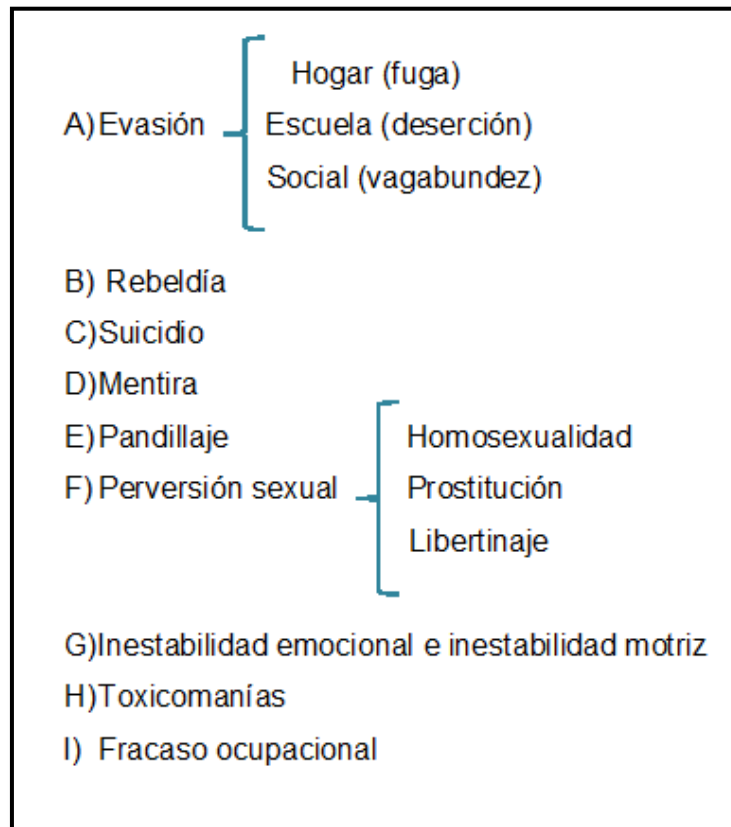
A) Evasión
Hogar (fuga)
Escuela (deserción)
Social (vagabundez)

B) Rebeldía

C) Suicidio

D) Mentira

E) Pandillaje

F) Perversión sexual
Homosexualidad
Prostitución
Libertinaje

G) Inestabilidad emocional e inestabilidad motriz

H) Toxicomanías

I) Fracaso ocupacional